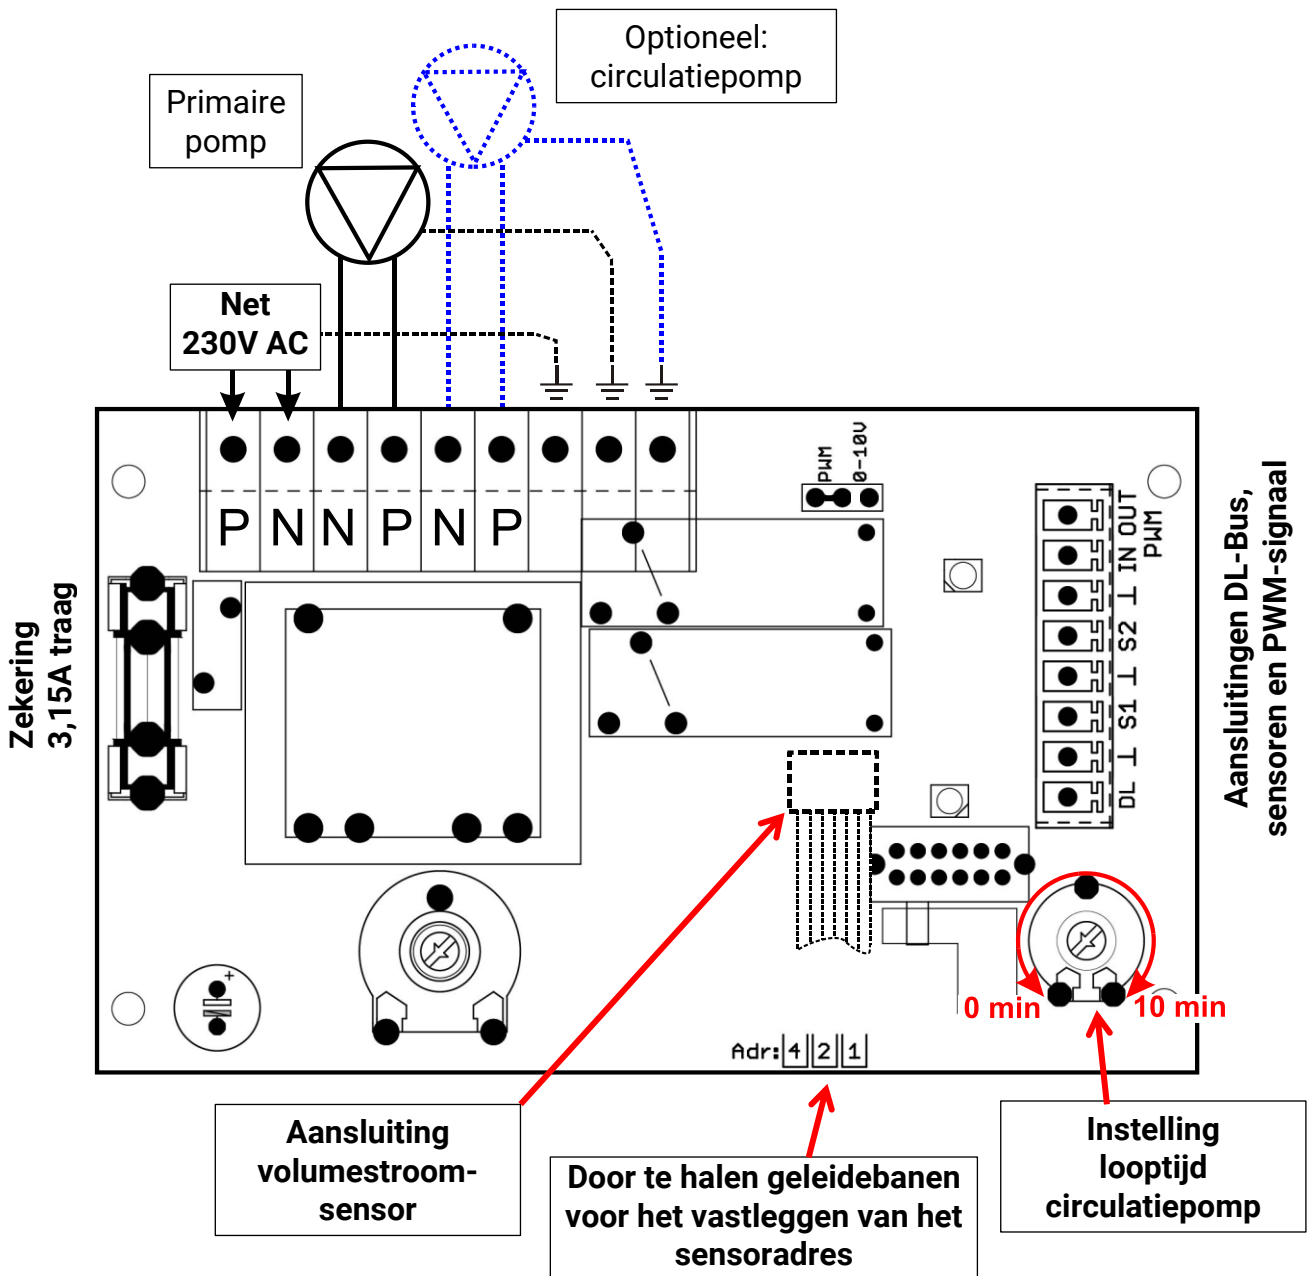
Optioneel:
circulatiepomp

Primaire
pomp

Net
230V AC

P N N P N P

PWM
0-10V

OUT
IN
PWM
⊥
S2
⊥
S1
⊥
DL

Zekering
3,15A traag

Aansluitingen DL-Bus, sensoren en PWM-signaal

0 min
10 min

Adr: 4 2 1

Aansluiting volumestroom-sensor

Door te halen geleidebanen voor het vastleggen van het sensoradres

Instelling looptijd circulatiepomp